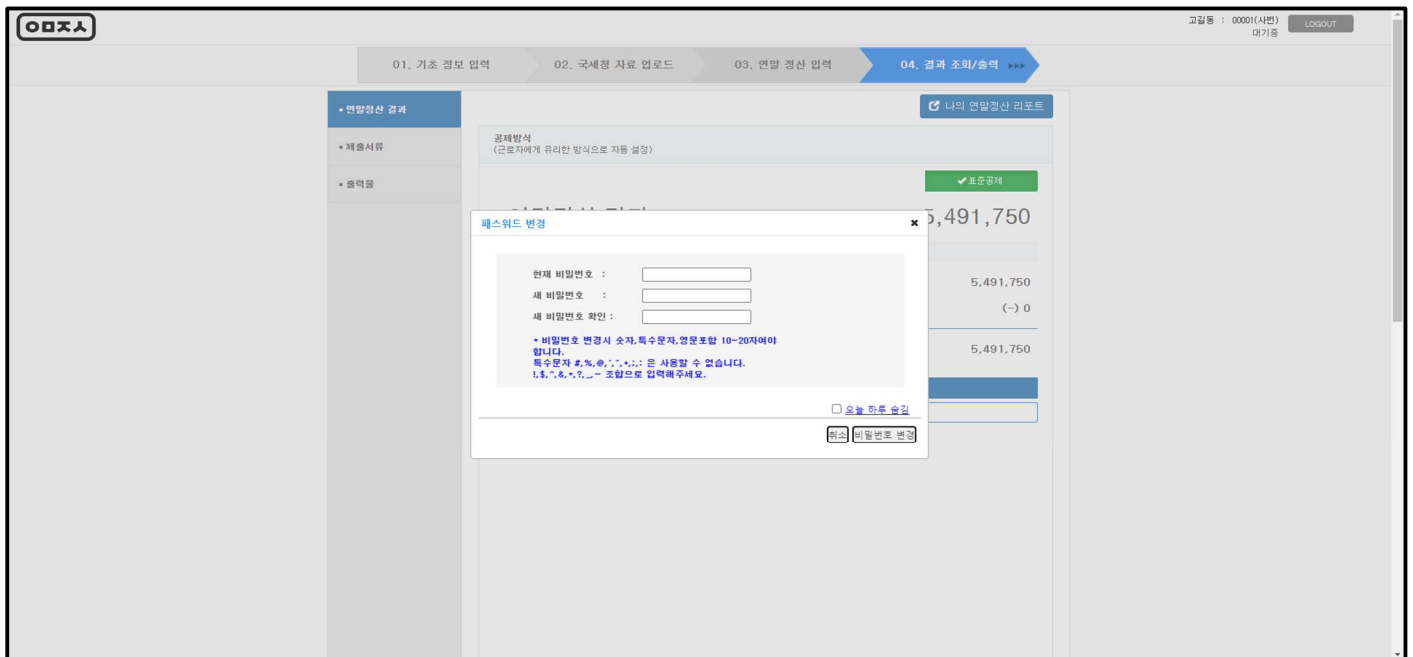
ㅇㅁㅈㅅ

고길동 : 00001(사번) 대기중 LOGOUT

01. 기초 정보 입력
02. 국세청 자료 업로드
03. 연말 정산 입력
04. 결과 조회/출력

▪ 연말정산 결과
▪ 제출서류
▪ 출력물

나의 연말정산 리포트

공제방식
(근로자에게 유리한 방식으로 자동 설정)

✔표준공제

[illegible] 5,491,750

5,491,750

(-) 0

5,491,750

패스워드 변경 ×

현재 비밀번호 :
새 비밀번호 :
새 비밀번호 확인 :

* 비밀번호 변경시 숫자,특수문자,영문포함 10~20자여야 합니다.
특수문자 #,%,@,',",+,;,: 은 사용할 수 없습니다.
!,$,^,&,*,?,_,~ 조합으로 입력해주세요.

☐ 오늘 하루 숨김

취소 비밀번호 변경